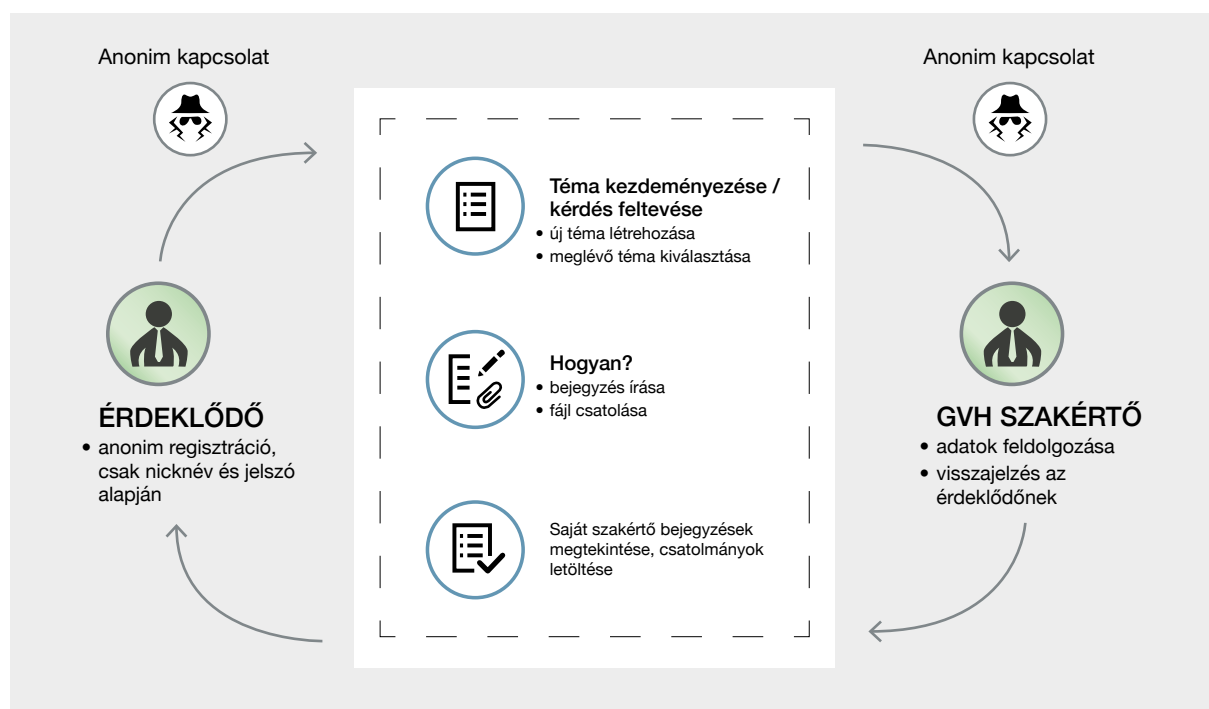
Anonim kapcsolat

Anonim kapcsolat

Téma kezdeményezése / kérdés feltevése
• új téma létrehozása
• meglévő téma kiválasztása

Hogyan?
• bejegyzés írása
• fájl csatolása

Saját szakértő bejegyzések megtekintése, csatolmányok letöltése

ÉRDEKLŐDŐ
• anonim regisztráció, csak nicknév és jelszó alapján

GVH SZAKÉRTŐ
• adatok feldolgozása
• visszajelzés az érdeklődőnek